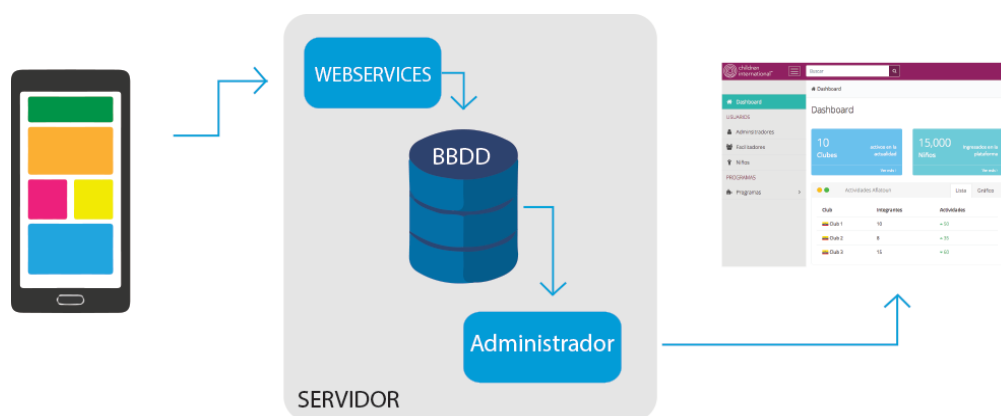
WEBSERVICES

BBDD

Administrador

SERVIDOR

children international

Buscar

Dashboard

Dashboard

USUARIOS

Administradores

Facilitadores

Niños

PROGRAMAS

Programas

10
Clubes
activos en la actualidad

15,000
Niños
ingresados en la plataforma

Ver más

Ver más

Actividades Afiliatan

Lista

Gráfico

| Club | Integrantes | Actividades |
|---|---|---|
| Club 1 | 10 | + 30 |
| Club 2 | 8 | + 31 |
| Club 3 | 12 | + 60 |